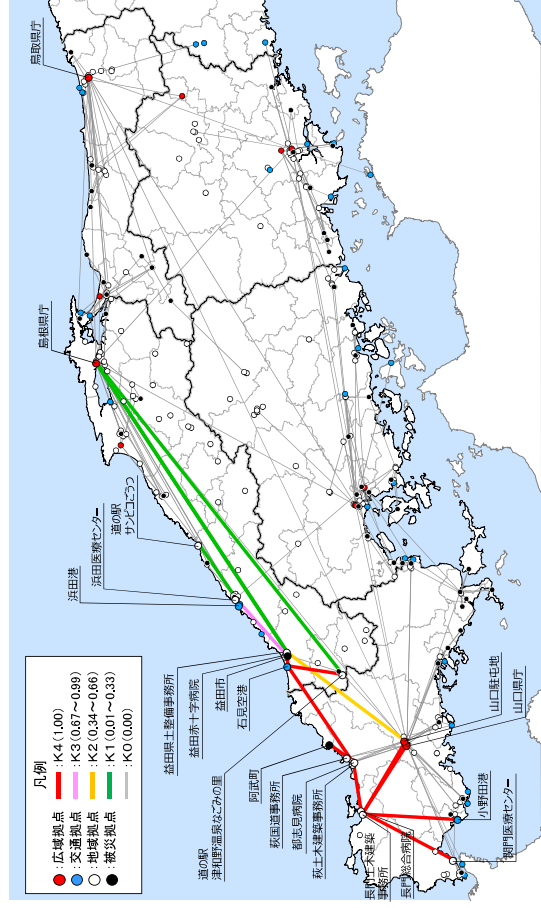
鳥取県庁

島根県庁

道の駅
サンピコごうつ

浜田医療センター

浜田港

益田県土整備事務所

益田赤十字病院

益田市

石見空港

山口駐屯地

山口県庁

道の駅
津和野温泉なごみの里

阿武町

萩国道事務所

都志見病院

萩土木建築事務所

長門土木建築事務所

長門総合病院

小野田港

関門医療センター

凡例
● 広域拠点 ：K4 (1.00)
● 交通拠点 ：K3 (0.67～0.99)
○ 地域拠点 ：K2 (0.34～0.66)
● 被災拠点 ：K1 (0.01～0.33)
：K0 (0.00)